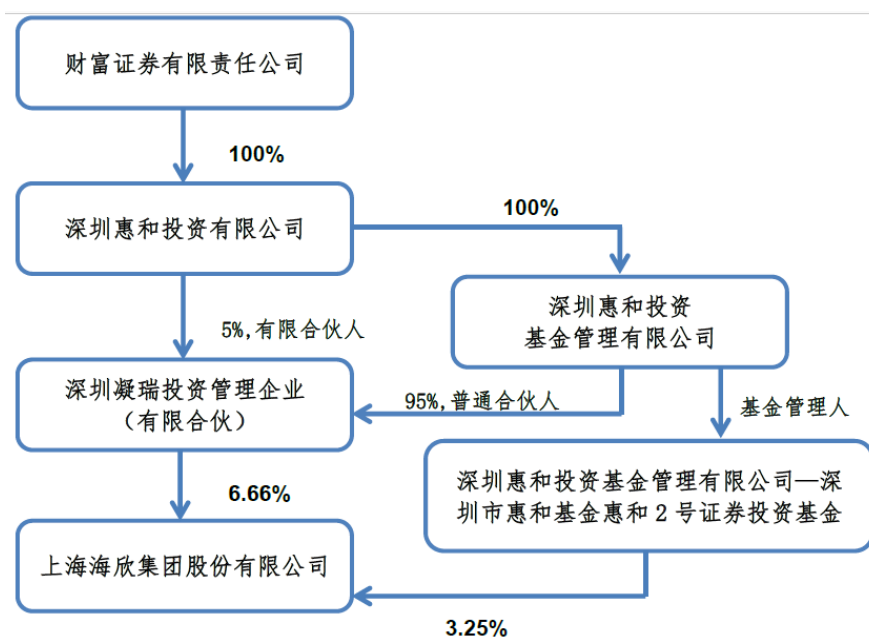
财富证券有限责任公司

100%

深圳惠和投资有限公司

100%

深圳惠和投资基金管理有限公司

5%,有限合伙人

深圳凝瑞投资管理企业（有限合伙）

95%,普通合伙人

基金管理人

深圳惠和投资基金管理有限公司—深圳市惠和基金惠和 2 号证券投资基金

6.66%

上海海欣集团股份有限公司

3.25%